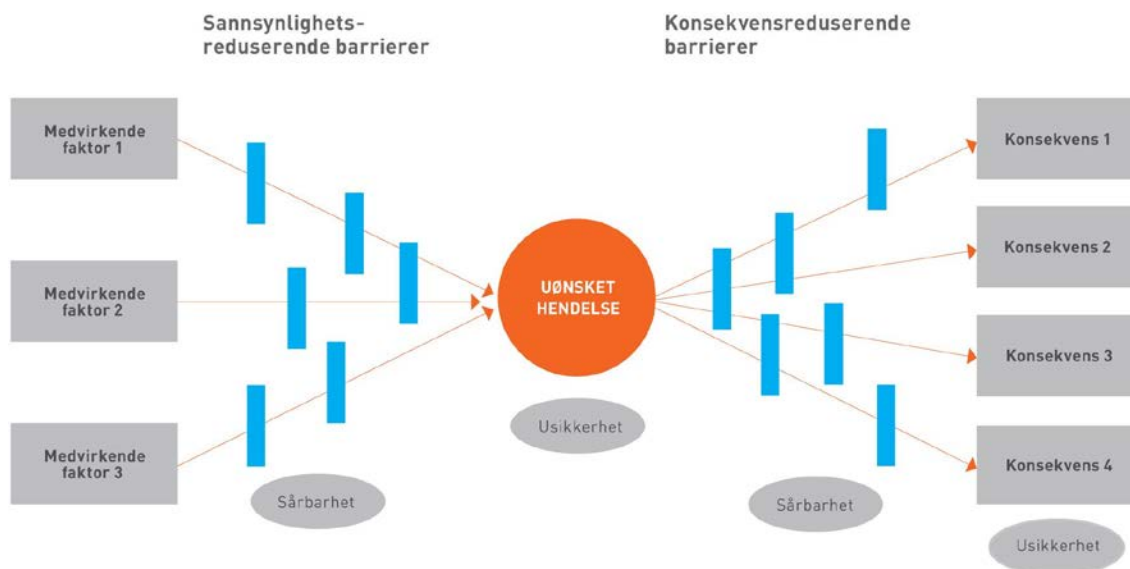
Sannsynlighets-reduserende barrierer

Konsekvensreduserende barrierer

Medvirkende faktor 1

Medvirkende faktor 2

Medvirkende faktor 3

Sårbarhet

UØNSKET HENDELSE

Usikkerhet

Sårbarhet

Konsekvens 1

Konsekvens 2

Konsekvens 3

Konsekvens 4

Usikkerhet